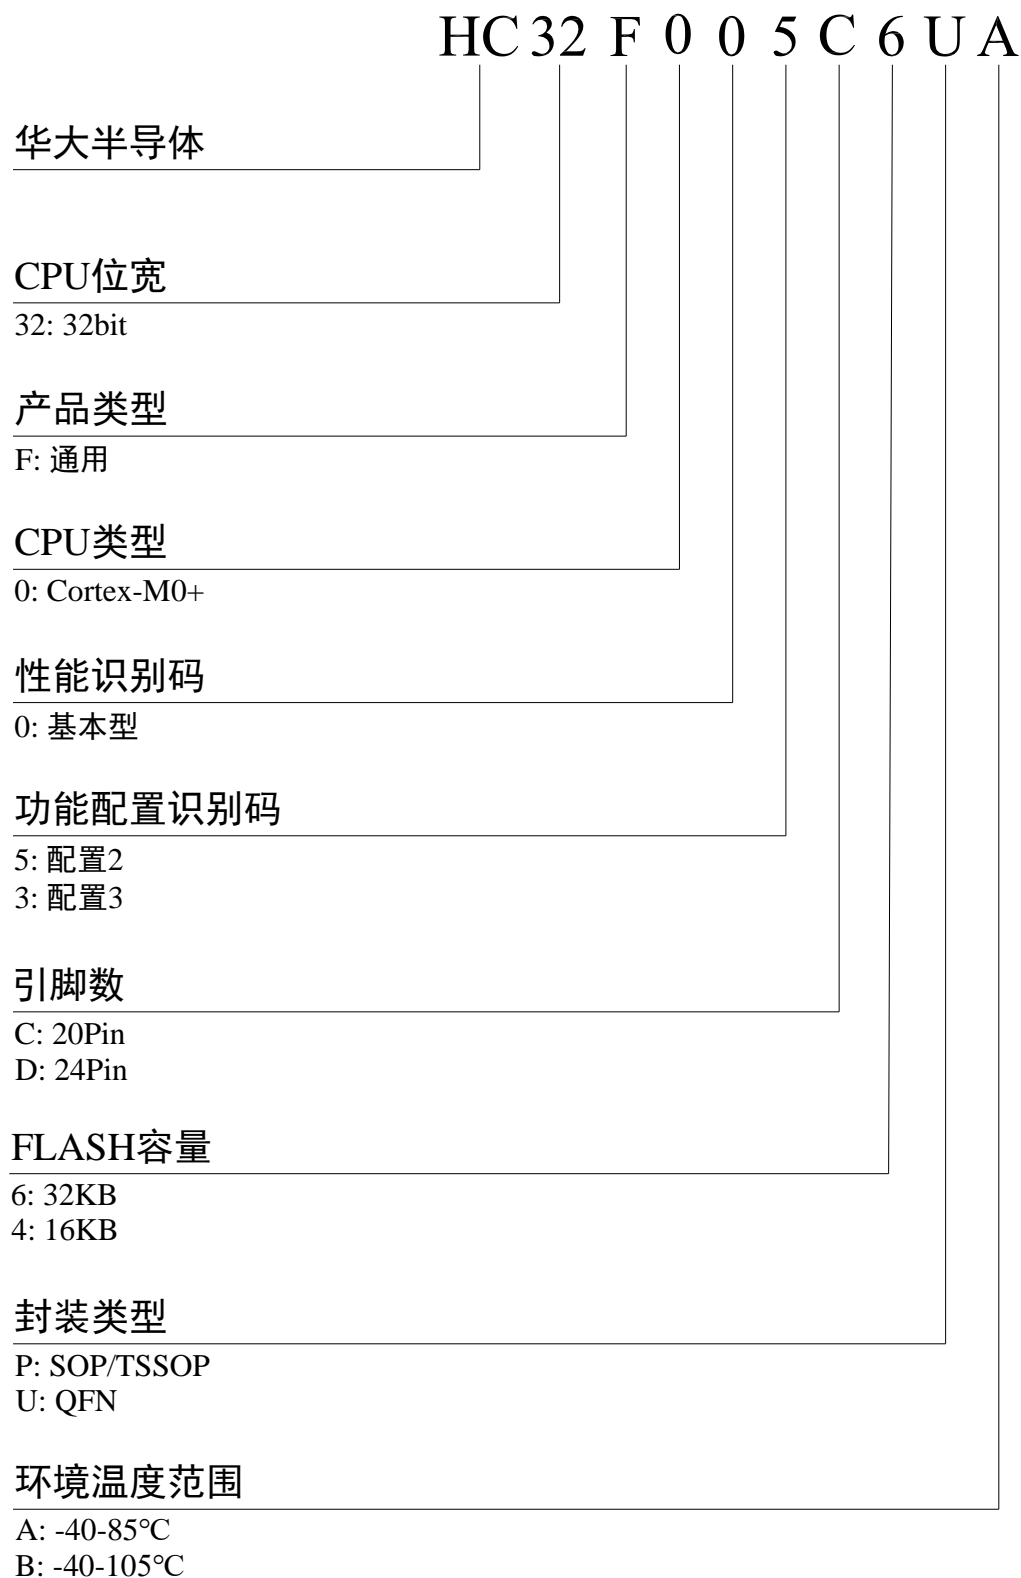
HC 32 F 0 0 5 C 6 U A

华大半导体

CPU位宽
32: 32bit

产品类型
F: 通用

CPU类型
0: Cortex-M0+

性能识别码
0: 基本型

功能配置识别码
5: 配置2
3: 配置3

引脚数
C: 20Pin
D: 24Pin

FLASH容量
6: 32KB
4: 16KB

封装类型
P: SOP/TSSOP
U: QFN

环境温度范围
A: -40-85℃
B: -40-105℃